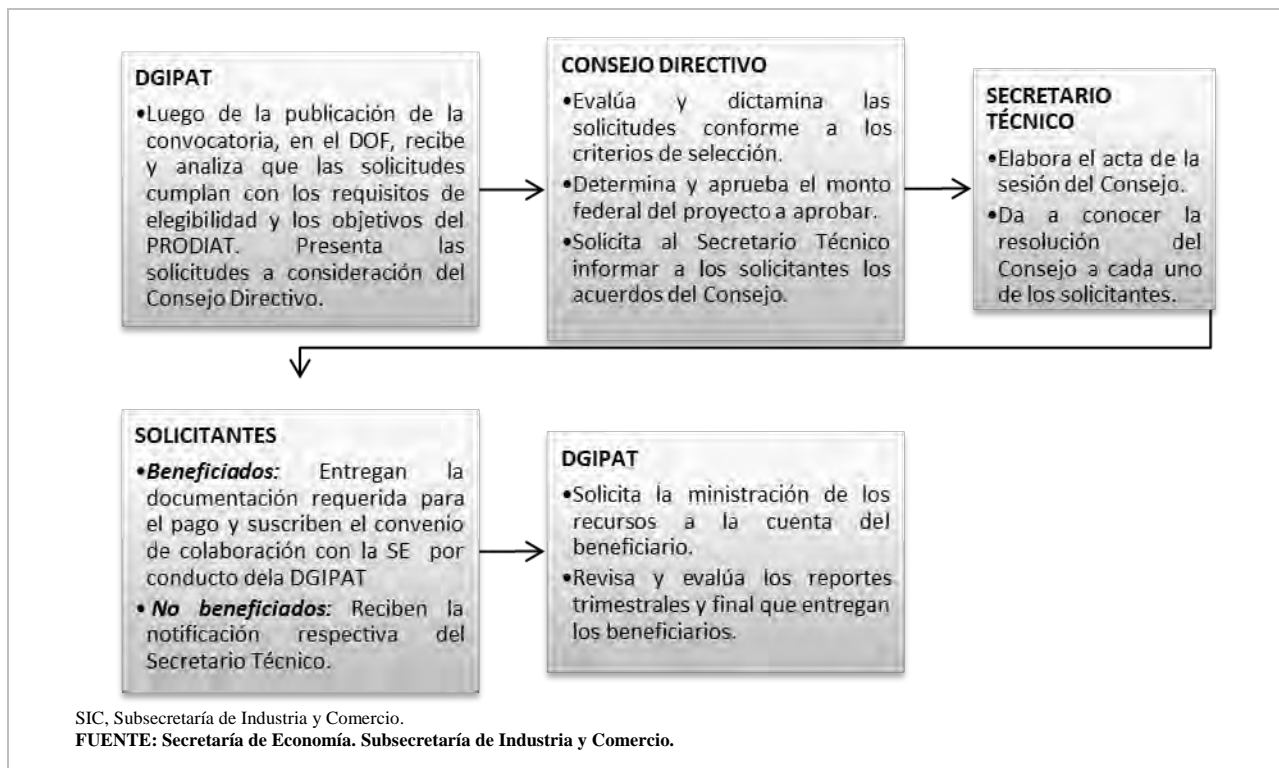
**DGIPAT**

•Luego de la publicación de la convocatoria, en el DOF, recibe y analiza que las solicitudes cumplan con los requisitos de elegibilidad y los objetivos del PRODIAT. Presenta las solicitudes a consideración del Consejo Directivo.

**CONSEJO DIRECTIVO**

•Evalúa y dictamina las solicitudes conforme a los criterios de selección.

•Determina y aprueba el monto federal del proyecto a aprobar.

•Solicita al Secretario Técnico informar a los solicitantes los acuerdos del Consejo.

**SECRETARIO TÉCNICO**

•Elabora el acta de la sesión del Consejo.

•Da a conocer la resolución del Consejo a cada uno de los solicitantes.

**SOLICITANTES**

•***Beneficiados:*** Entregan la documentación requerida para el pago y suscriben el convenio de colaboración con la SE por conducto dela DGIPAT

• ***No beneficiados:*** Reciben la notificación respectiva del Secretario Técnico.

**DGIPAT**

•Solicita la ministración de los recursos a la cuenta del beneficiario.

•Revisa y evalúa los reportes trimestrales y final que entregan los beneficiarios.

SIC, Subsecretaría de Industria y Comercio.
**FUENTE: Secretaría de Economía. Subsecretaría de Industria y Comercio.**